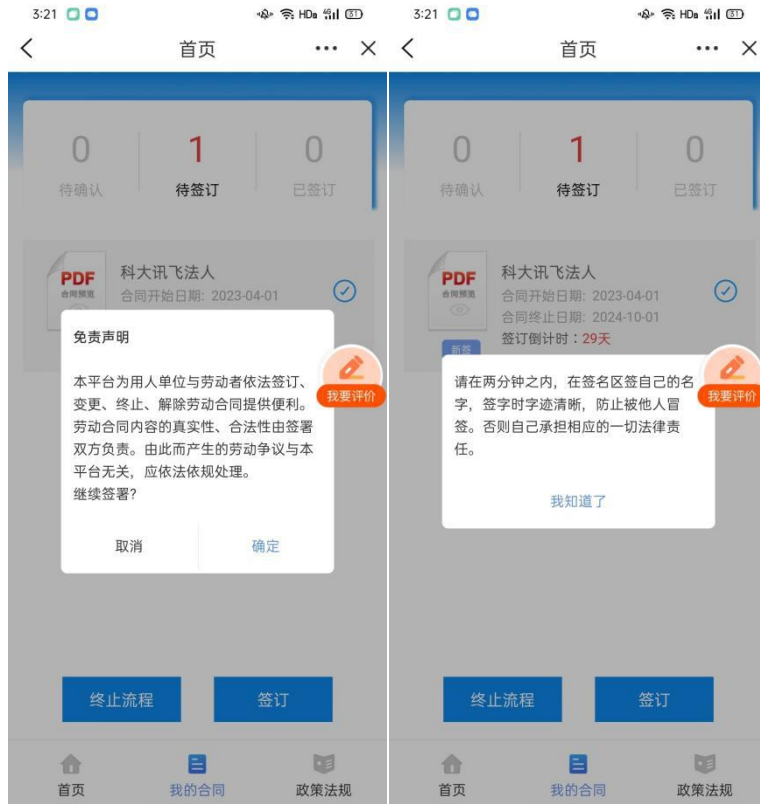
3:21 HD 31

首页 ··· ×

| 0 | 1 | 0 |
|---|---|---|
| 待确认 | 待签订 | 已签订 |

PDF 合同预览

科大讯飞法人
合同开始日期：2023-04-01

免责声明

本平台为用人单位与劳动者依法签订、变更、终止、解除劳动合同提供便利。劳动合同内容的真实性、合法性由签署双方负责。由此而产生的劳动争议与本平台无关，应依法依规处理。
继续签署?

取消 确定

我要评价

终止流程 签订

首页 我的合同 政策法规

3:21 HD 31

首页 ··· ×

| 0 | 1 | 0 |
|---|---|---|
| 待确认 | 待签订 | 已签订 |

PDF 合同预览

科大讯飞法人
合同开始日期：2023-04-01
合同终止日期：2024-10-01
签订倒计时：29天

新签

请在两分钟之内，在签名区签自己的名字，签字时字迹清晰，防止被他人冒签。否则自己承担相应的一切法律责任。

我知道了

我要评价

终止流程 签订

首页 我的合同 政策法规